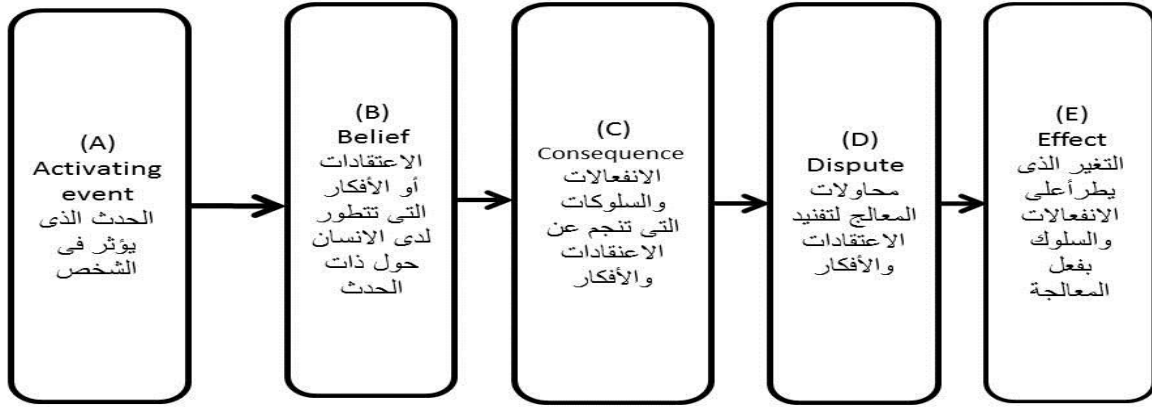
(A)
Activating event
الحدث الذى يؤثر فى الشخص

(B)
Belief
الاعتقادات أو الأفكار التى تتطور لدى الانسان حول ذات الحدث

(C)
Consequence
الانفعالات والسلوكات التى تنجم عن الاعتقادات والأفكار

(D)
Dispute
محاولات المعالج لتفنيد الاعتقادات والأفكار

(E)
Effect
التغير الذى يطرأعلى الانفعالات والسلوك بفعل المعالجة